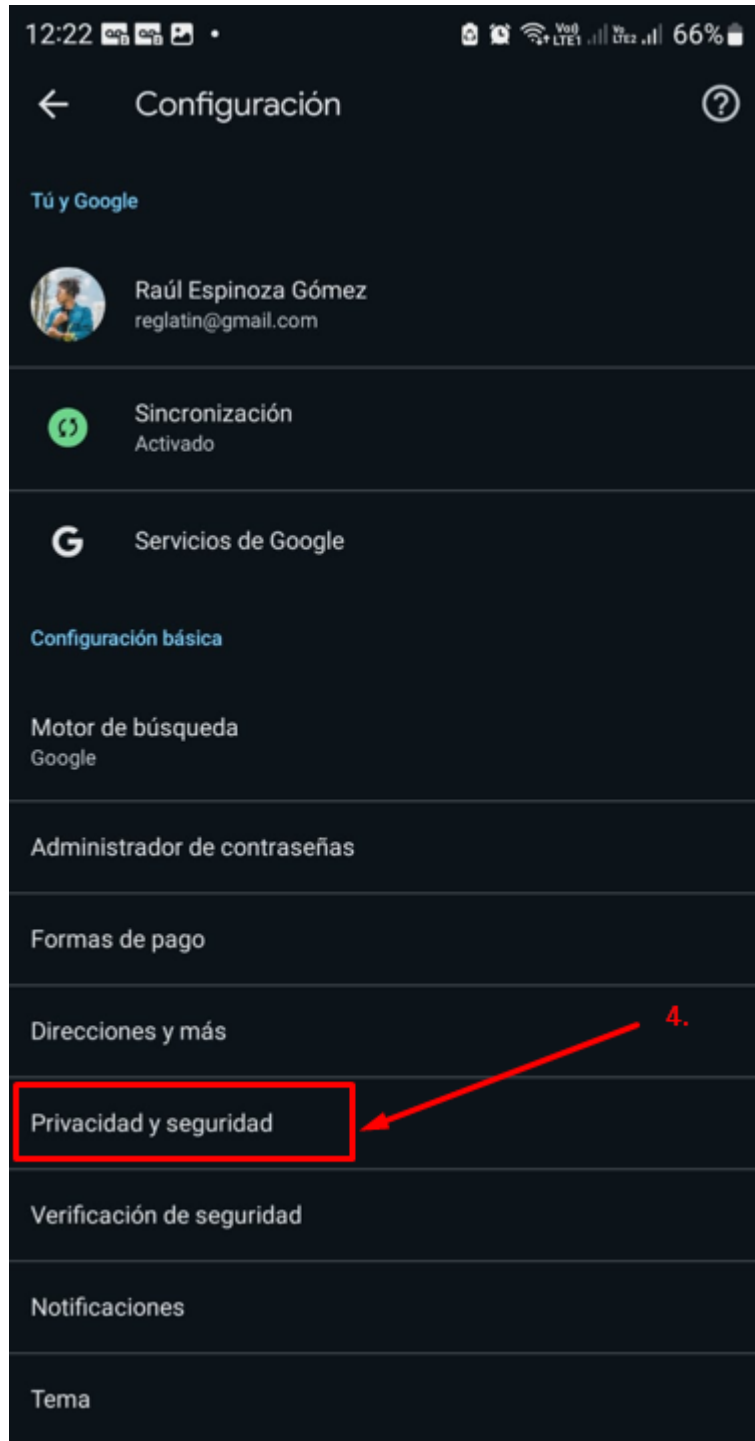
12:22 •

66%

Configuración

Tú y Google

Raúl Espinoza Gómez
reglatin@gmail.com

Sincronización
Activado

Servicios de Google

Configuración básica

Motor de búsqueda
Google

Administrador de contraseñas

Formas de pago

Direcciones y más

4.

Privacidad y seguridad

Verificación de seguridad

Notificaciones

Tema